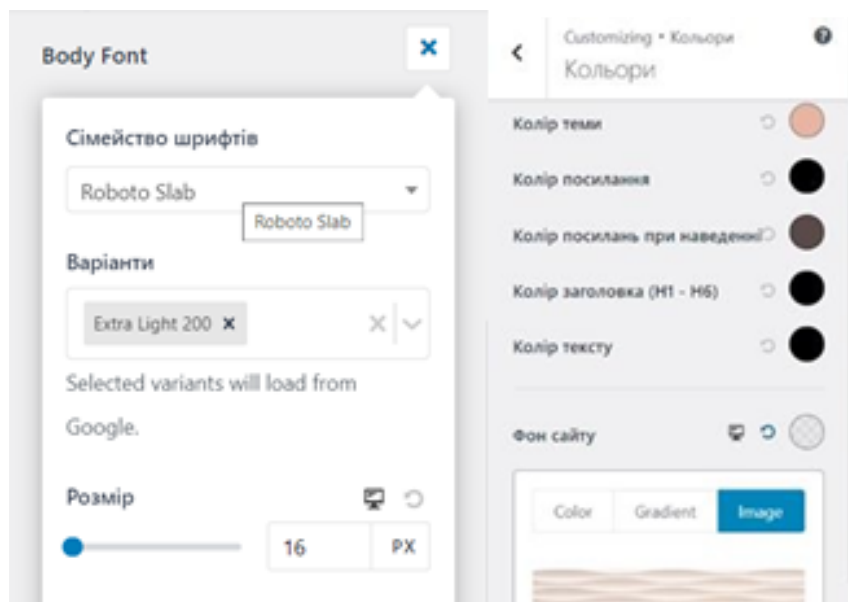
Body Font

×

Сімейство шрифтів

Roboto Slab

Roboto Slab

Варіанти

Extra Light 200 ×

Selected variants will load from Google.

Розмір

16

PX

Customizing • Кольори

Кольори

Колір теми

Колір посилання

Колір посилань при наведенні

Колір заголовка (H1 - H6)

Колір тексту

Фон сайту

Color

Gradient

Image